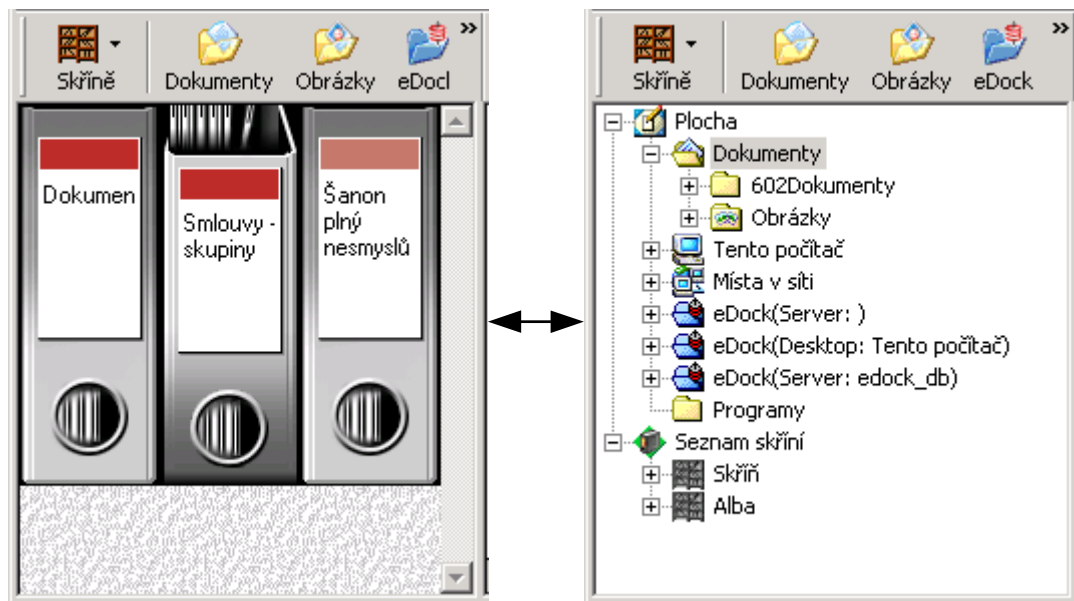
Skříně Dokumenty Obrázky eDocl »

Dokumen

Smlouvy - skupiny

Šanon plný nesmyslů

Skříně Dokumenty Obrázky eDock »

Plocha
Dokumenty
602Dokumenty
Obrázky
Tento počítač
Místa v síti
eDock(Server: )
eDock(Desktop: Tento počítač)
eDock(Server: edock_db)
Programy
Seznam skříní
Skříň
Alba